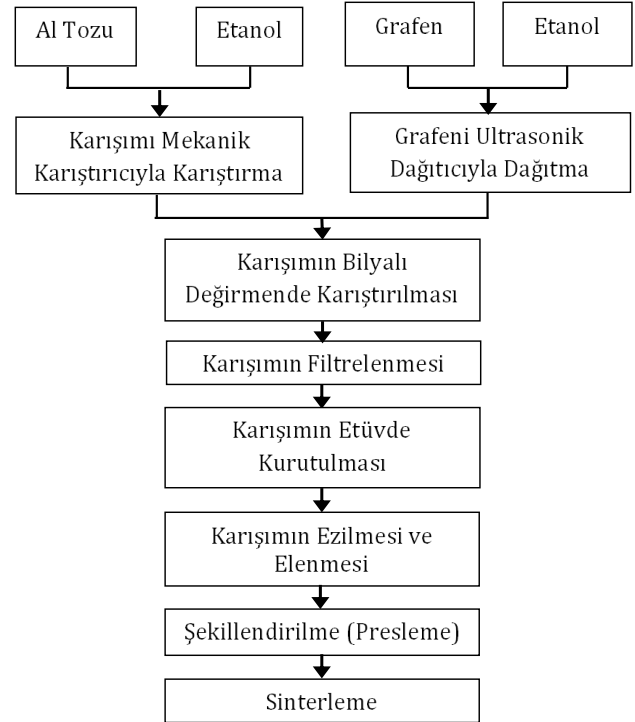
Al Tozu

Etanol

Grafen

Etanol

Karışımı Mekanik Karıştırıcıyla Karıştırma

Grafeni Ultrasonik Dağıtıcıyla Dağıtma

Karışımın Bilyalı Değirmende Karıştırılması

Karışımın Filtrelenmesi

Karışımın Etüvde Kurutulması

Karışımın Ezilmesi ve Elenmesi

Şekillendirilme (Presleme)

Sinterleme